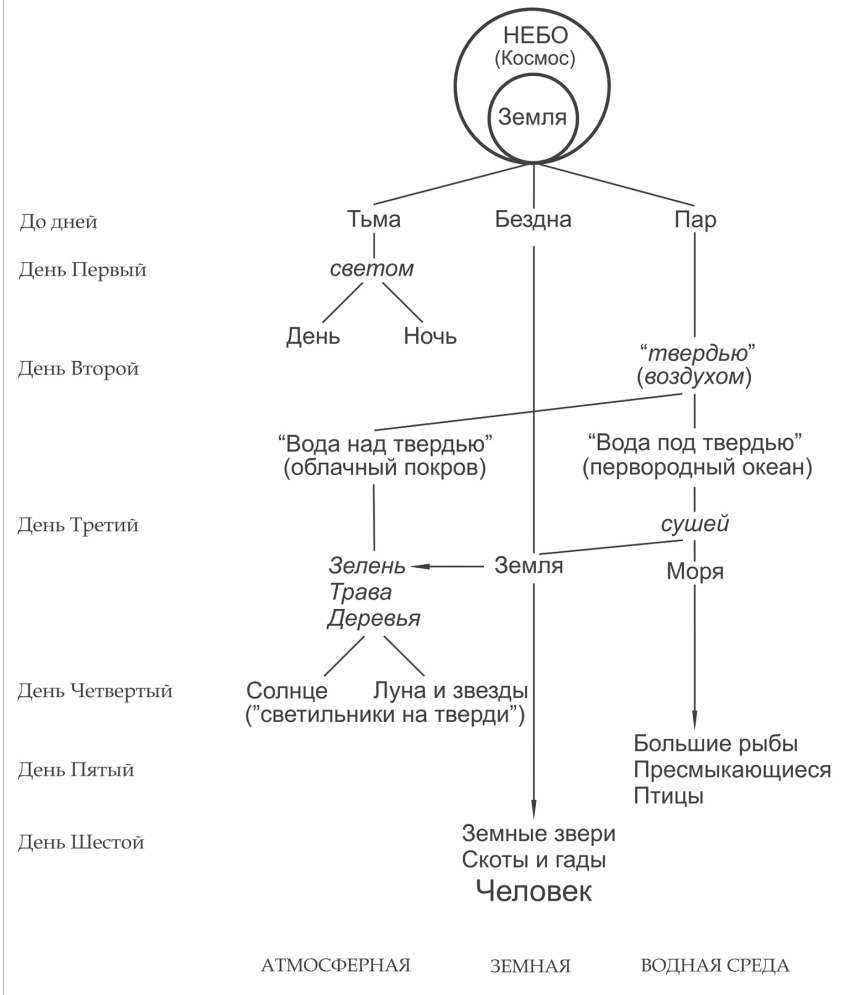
НЕБО
(Космос)
Земля

До дней
Тьма
Бездна
Пар

День Первый
*светом*
День
Ночь

День Второй
“*твердью*”
(*воздухом*)

“Вода над твердью”
(облачный покров)
“Вода под твердью”
(первородный океан)

День Третий
*сушей*
*Зелень*
*Трава*
*Деревья*
Земля
Моря

День Четвертый
Солнце
Луна и звезды
(”светильники на тверди”)

День Пятый
Большие рыбы
Пресмыкающиеся
Птицы

День Шестой
Земные звери
Скоты и гады
Человек

АТМОСФЕРНАЯ
ЗЕМНАЯ
ВОДНАЯ СРЕДА